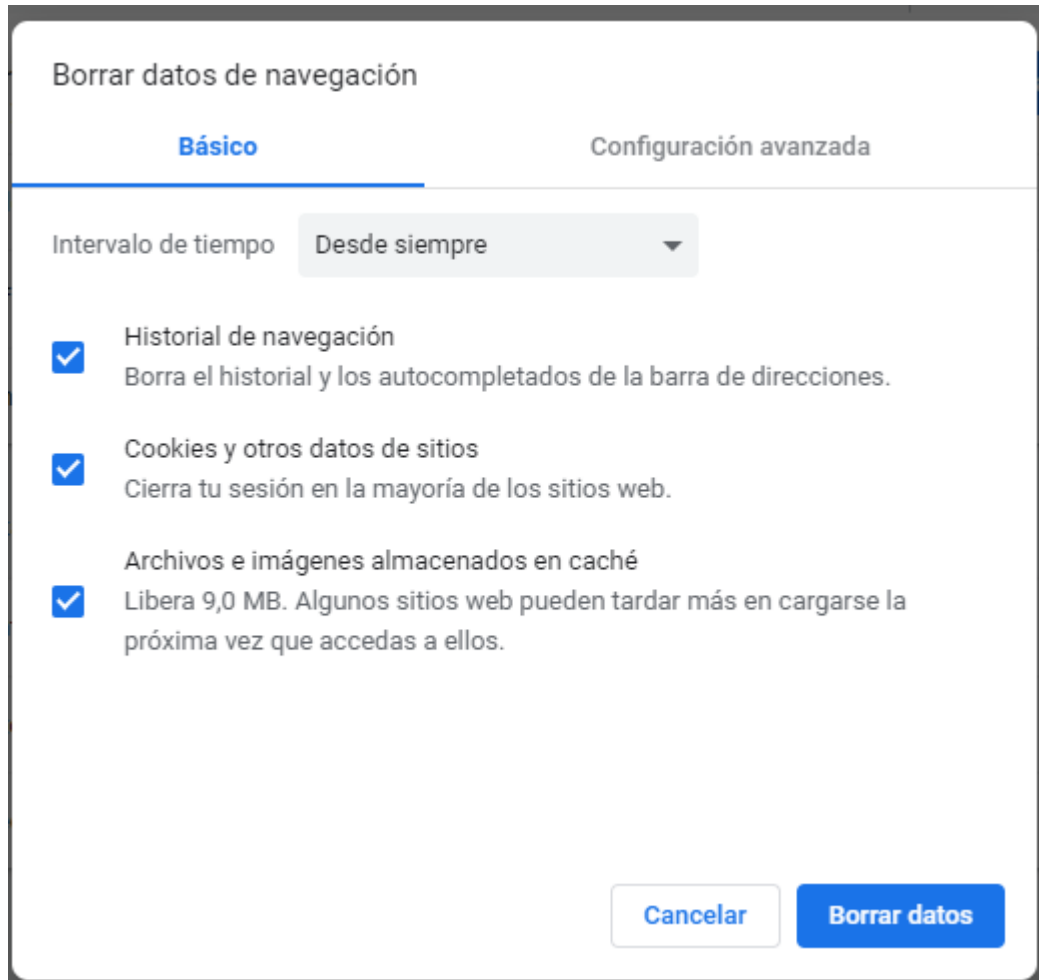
Borrar datos de navegación

Básico

Configuración avanzada

Intervalo de tiempo

Desde siempre

Historial de navegación
Borra el historial y los autocompletados de la barra de direcciones.

Cookies y otros datos de sitios
Cierra tu sesión en la mayoría de los sitios web.

Archivos e imágenes almacenados en caché
Libera 9,0 MB. Algunos sitios web pueden tardar más en cargarse la próxima vez que accedas a ellos.

Cancelar

Borrar datos